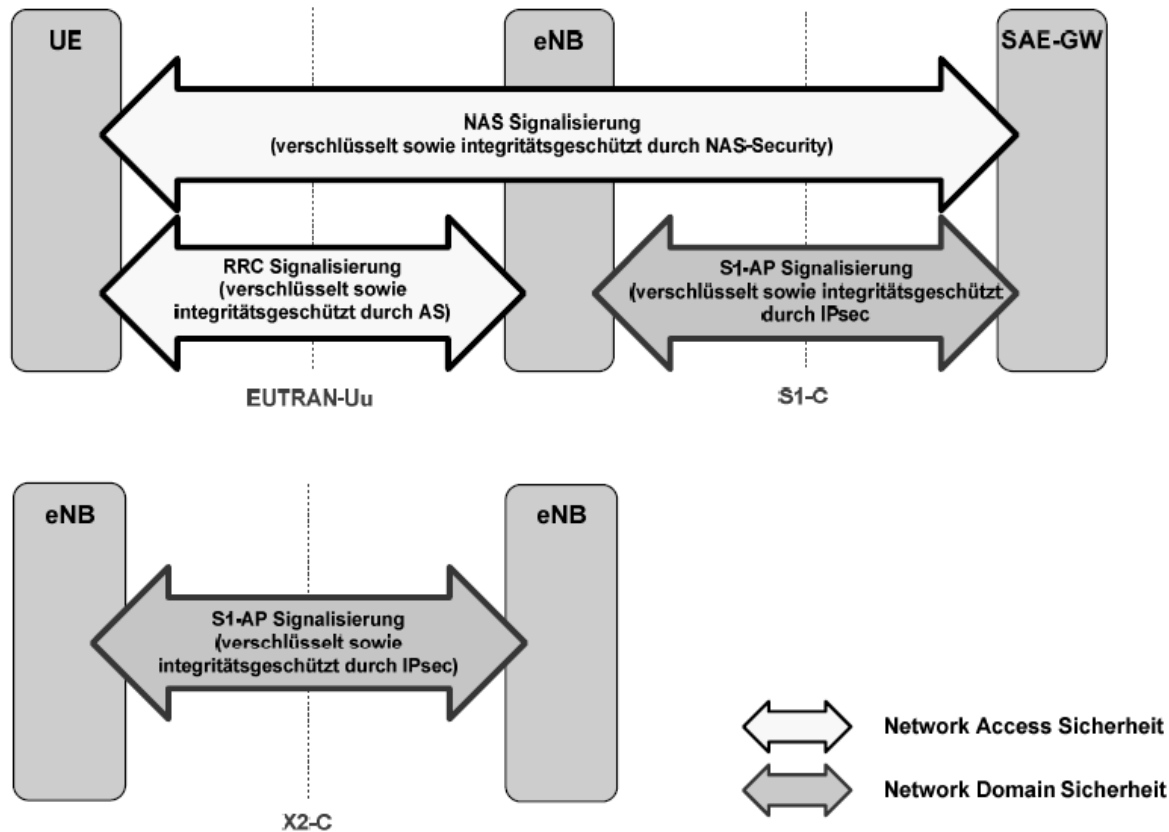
UE

eNB

SAE-GW

NAS Signalisierung
(verschlüsselt sowie integritätsgeschützt durch NAS-Security)

RRC Signalisierung
(verschlüsselt sowie integritätsgeschützt durch AS)

S1-AP Signalisierung
(verschlüsselt sowie integritätsgeschützt durch IPsec

EUTRAN-Uu

S1-C

eNB

eNB

S1-AP Signalisierung
(verschlüsselt sowie integritätsgeschützt durch IPsec)

X2-C

Network Access Sicherheit

Network Domain Sicherheit